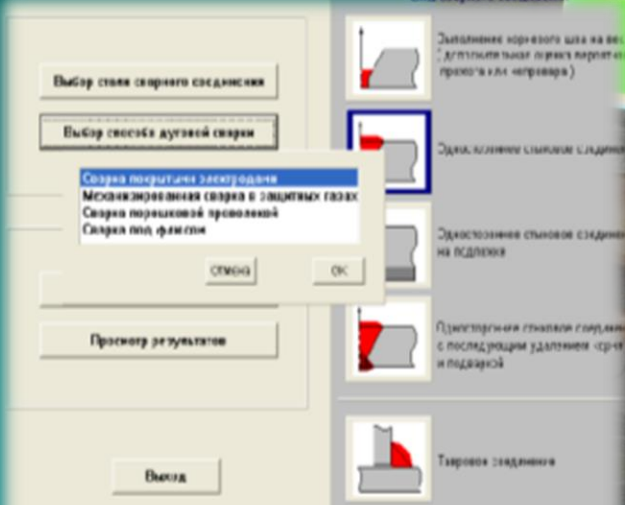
Выбор стали сварного соединения

Выбор способа дуговой сварки

Сварка покрытыми электродами
Механизированная сварка в защитных газах
Сварка порошковой проволокой
Сварка под флюсом

Отмена

OK

Просмотр результатов

Выход

Выполнение корневого шва на вес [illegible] (дополнительная оценка вероятн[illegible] прожога или непровара)

Односторонние стыковое соедин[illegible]

Одностороннее стыковое соедин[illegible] на подкладке

Одностороннее стыковое соедине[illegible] с последующим удалением корня и подваркой

Тавровое соединение